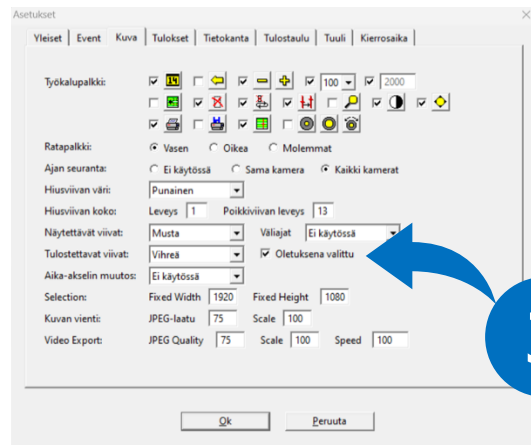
Asetukset

Yleiset | Event | Kuva | Tulokset | Tietokanta | Tulostaulu | Tuuli | Kierrosaika

Työkalupalkki: 100 2000

Ratapalkki: Vasen Oikea Molemmat

Ajan seuranta: Ei käytössä Sama kamera Kaikki kamerat

Hiusviivan väri: Punainen

Hiusviivan koko: Leveys 1 Poikkiviivan leveys 13

Näytettävät viivat: Musta Väliajat Ei käytössä

Tulostettavat viivat: Vihreä Oletuksena valittu

Aika-akselin muutos: Ei käytössä

Selection: Fixed Width 1920 Fixed Height 1080

Kuvan vienti: JPEG-laatu 75 Scale 100

Video Export: JPEG Quality 75 Scale 100 Speed 100

Ok Peruuta

5